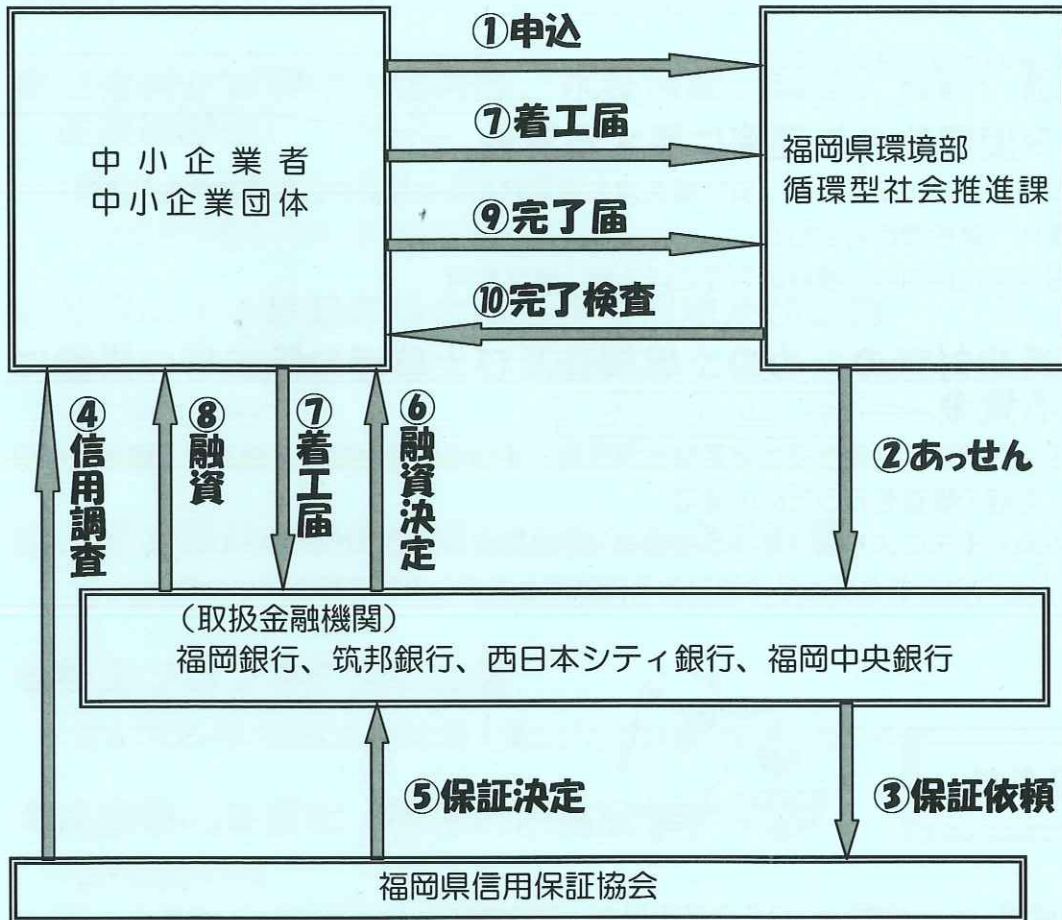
中小企業者
中小企業団体

①申込

⑦着工届

⑨完了届

⑩完了検査

福岡県環境部
循環型社会推進課

④信用調査

⑧融資

⑦着工届

⑥融資決定

②あっせん

（取扱金融機関）
福岡銀行、筑邦銀行、西日本シティ銀行、福岡中央銀行

⑤保証決定

③保証依頼

福岡県信用保証協会